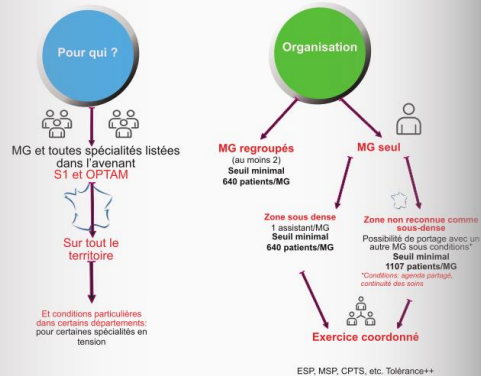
Pour qui ?

MG et toutes spécialités listées dans l'avenant
S1 et OPTAM

Sur tout le territoire

Et conditions particulières dans certains départements: pour certaines spécialités en tension

Organisation

MG regroupés
(au moins 2)
Seuil minimal
640 patients/MG

MG seul

Zone sous dense
1 assistant/MG
Seuil minimal
640 patients/MG

Zone non reconnue comme sous-dense
Possibilité de portage avec un autre MG sous conditions*
Seuil minimal
1107 patients/MG
*Conditions: agenda partagé, continuité des soins

Exercice coordonné

ESP, MSP, CPTS, etc. Tolérance++